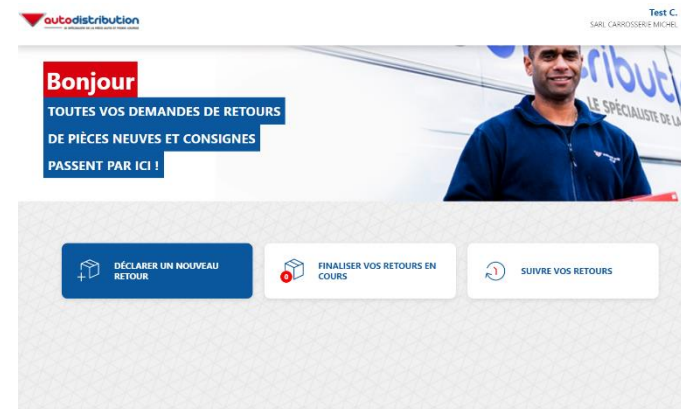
autodistribution
LE SPÉCIALISTE DE LA PIÈCE AUTO ET POIDS LOURDS

Test C.
SARL CARROSSERIE MICHEL

Bonjour
TOUTES VOS DEMANDES DE RETOURS DE PIÈCES NEUVES ET CONSIGNES PASSENT PAR ICI !

ributi
LE SPÉCIALISTE DE LA

DÉCLARER UN NOUVEAU RETOUR

0
FINALISER VOS RETOURS EN COURS

SUIVRE VOS RETOURS